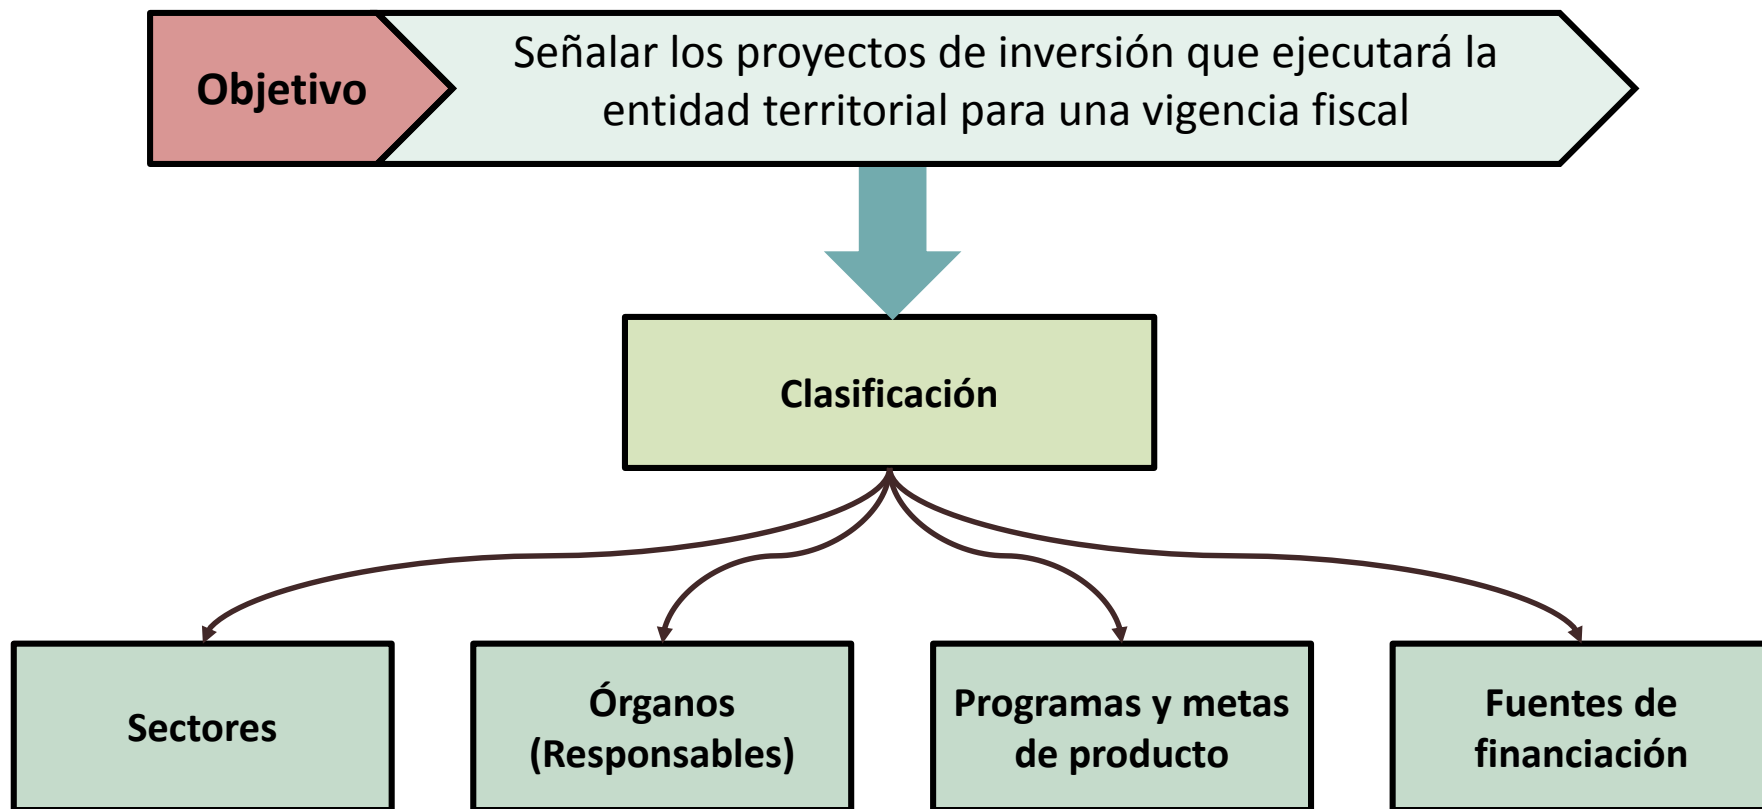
Objetivo

Señalar los proyectos de inversión que ejecutará la entidad territorial para una vigencia fiscal

Clasificación

Sectores

Órganos (Responsables)

Programas y metas de producto

Fuentes de financiación